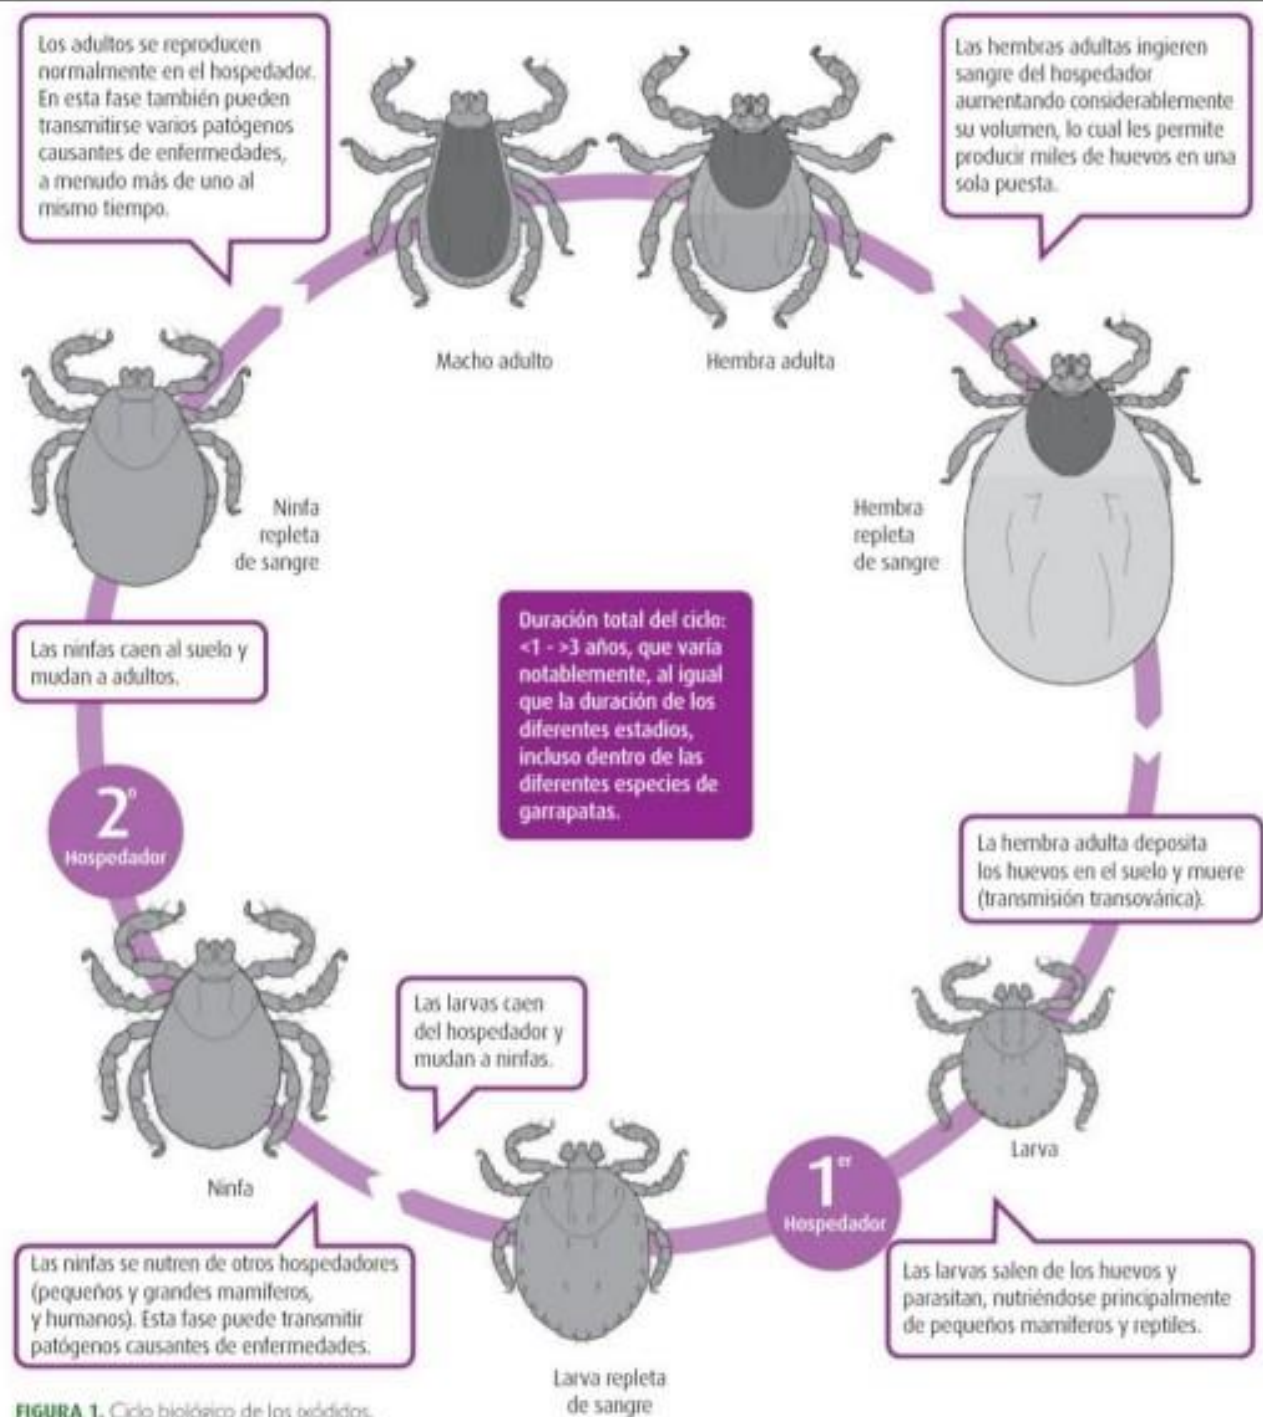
Los adultos se reproducen normalmente en el hospedador. En esta fase también pueden transmitirse varios patógenos causantes de enfermedades, a menudo más de uno al mismo tiempo.

Las hembras adultas ingieren sangre del hospedador aumentando considerablemente su volumen, lo cual les permite producir miles de huevos en una sola puesta.

Macho adulto

Hembra adulta

Ninfa repleta de sangre

Hembra repleta de sangre

Las ninfas caen al suelo y mudan a adultos.

Duración total del ciclo: <1 - >3 años, que varía notablemente, al igual que la duración de los diferentes estadios, incluso dentro de las diferentes especies de garrapatas.

2° Hospedador

La hembra adulta deposita los huevos en el suelo y muere (transmisión transovárica).

Las larvas caen del hospedador y mudan a ninfas.

Larva

Ninfa

1er Hospedador

Las ninfas se nutren de otros hospedadores (pequeños y grandes mamíferos, y humanos). Esta fase puede transmitir patógenos causantes de enfermedades.

Las larvas salen de los huevos y parasitan, nutriéndose principalmente de pequeños mamíferos y reptiles.

Larva repleta de sangre

FIGURA 1. Ciclo biológico de los ixódidos.